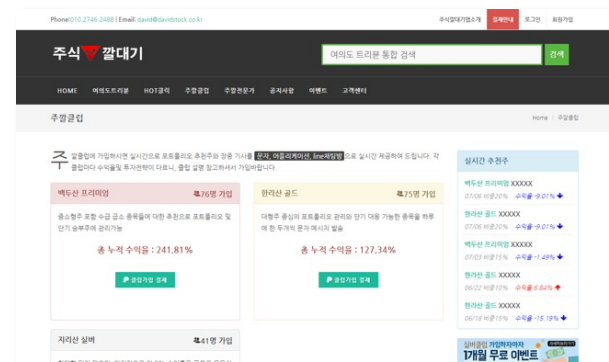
Phone 010.2746.2488 | Email: david@davidstock.co.kr

주식깔대기사용 결제안내 로그인 회원가입

주식깔대기

여의도 트리뷴 통합 검색

검색

HOME 여의도트리뷴 HOT클릭 주할클럽 주할전문가 공지사항 이벤트 고객센터

주할클럽

Home > 주할클럽

주 할클럽에 가입하시면 실시간으로 포트폴리오 추천주와 장중 기사를 문자, 어플리케이션, line메신저 으로 실시간 제공하여 드립니다. 각 클럽마다 수익률및 투자전략이 다르니, 클럽 설명 참고하셔서 가입바랍니다.

백두산 프리미엄 76명 가입

중소형주 포함 수급 급소 종목들에 대한 추천으로 포트폴리오 및 단기 승부주에 관리가능

총 누적 수익율 : 241.81%

클럽가입 결제

한라산 골드 75명 가입

대형주 중심의 포트폴리오 관리와 단기 대응 가능한 종목을 하루에 한 두개씩 문자 메시지 발송

총 누적 수익율 : 127.34%

클럽가입 결제

지리산 실버 41명 가입

실시간 추천주

백두산 프리미엄 XXXXX
07/06 비중70% 수익율-9.01%

한라산 골드 XXXXX
07/06 비중20% 수익율-9.01%

백두산 프리미엄 XXXXX
07/03 비중15% 수익율-1.48%

한라산 골드 XXXXX
06/22 비중10% 수익율-6.54%

한라산 골드 XXXXX
06/18 비중15% 수익율-15.19%

실버클럽 가입하시면
1개월 무료 이벤트